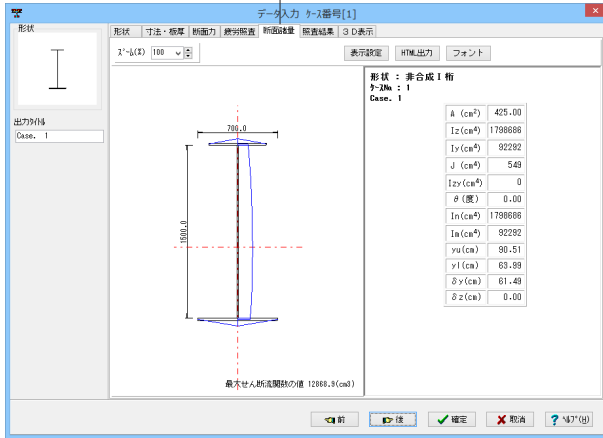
データ入力 ケース番号[1]

形状

出力タイトル
Case. 1

形状 | 寸法・板厚 | 断面力 | 疲労照査 | 断面諸量 | 照査結果 | 3D表示

ズーム(%) 100

表示設定 | HTML出力 | フォント

700.0

1500.0

最大せん断流関数の値 12868.9(cm3)

形状 : 非合成Ｉ桁
ケースNo. : 1
Case. 1

| | |
|---|---|
| A (cm$^2$) | 425.00 |
| Iz(cm$^4$) | 1798686 |
| Iy(cm$^4$) | 92292 |
| J (cm$^4$) | 549 |
| Izy(cm$^4$) | 0 |
| θ(度) | 0.00 |
| In(cm$^4$) | 1798686 |
| Im(cm$^4$) | 92292 |
| yu(cm) | 90.51 |
| yl(cm) | 63.99 |
| δy(cm) | 61.49 |
| δz(cm) | 0.00 |

前 | 後 | 確定 | 取消 | ヘルプ(H)